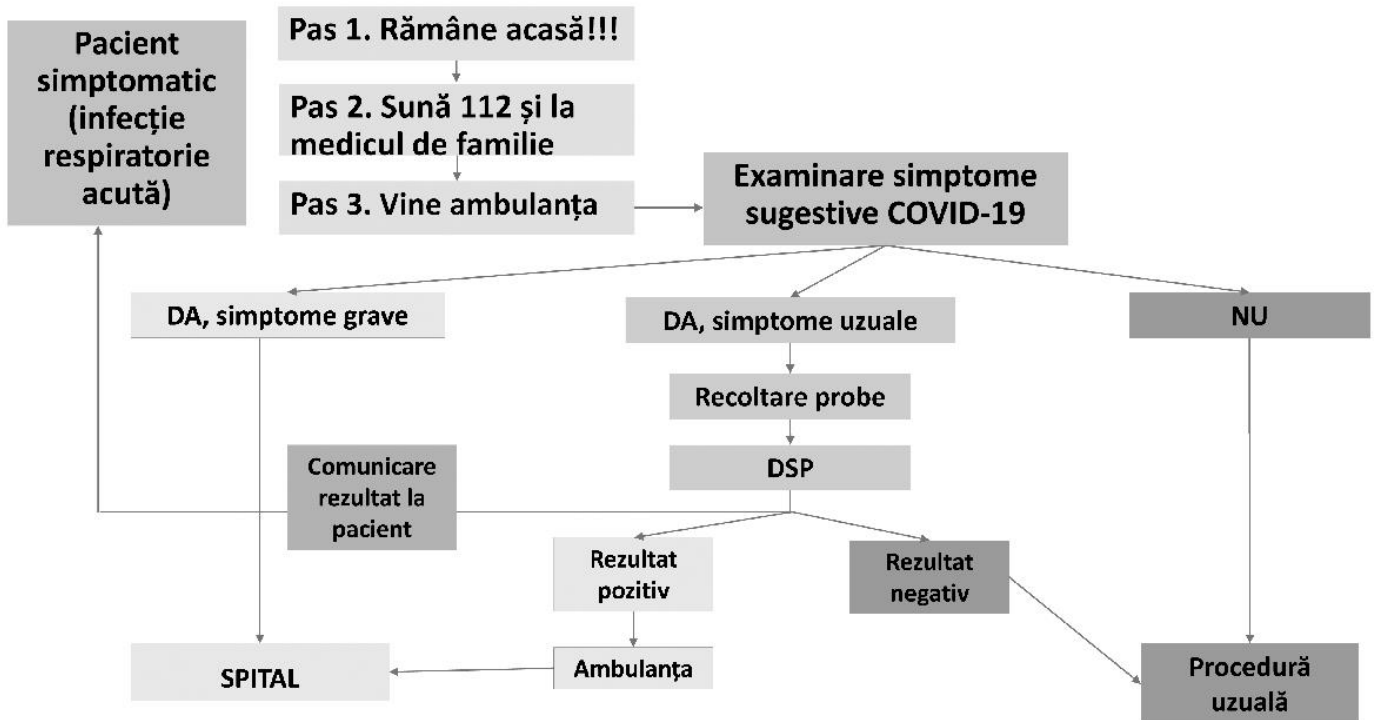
Pacient simptomatic (infecție respiratorie acută)

Pas 1. Rămâne acasă!!!

Pas 2. Sună 112 și la medicul de familie

Pas 3. Vine ambulanța

Examinare simptome sugestive COVID-19

DA, simptome grave

DA, simptome uzuale

NU

Recoltare probe

DSP

Comunicare rezultat la pacient

Rezultat pozitiv

Rezultat negativ

Ambulanța

SPITAL

Procedură uzuală